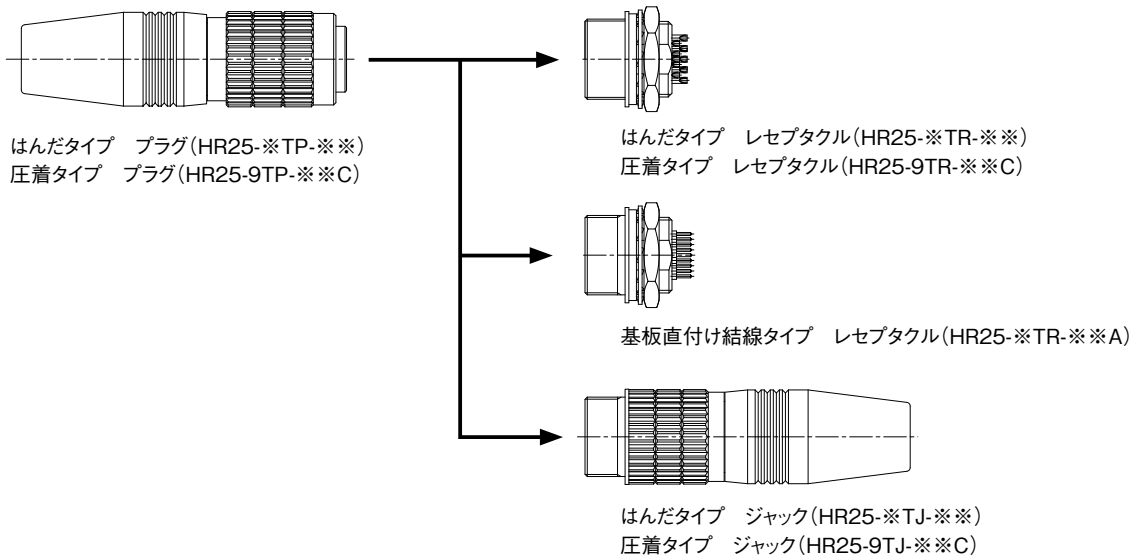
はんだタイプ　プラグ（HR25-※TP-※※）
圧着タイプ　プラグ（HR25-9TP-※※C）

はんだタイプ　レセプタクル（HR25-※TR-※※）
圧着タイプ　レセプタクル（HR25-9TR-※※C）

基板直付け結線タイプ　レセプタクル（HR25-※TR-※※A）

はんだタイプ　ジャック（HR25-※TJ-※※）
圧着タイプ　ジャック（HR25-9TJ-※※C）